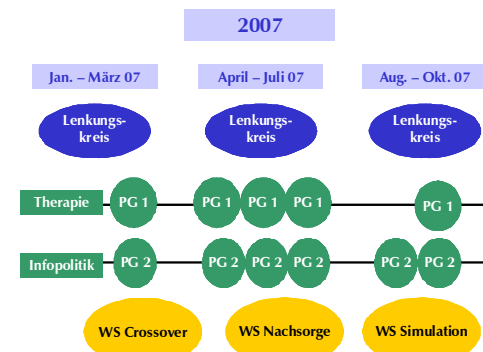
2007

Jan. – März 07

April – Juli 07

Aug. – Okt. 07

Lenkungskreis

Lenkungskreis

Lenkungskreis

Therapie

PG 1

PG 1

PG 1

PG 1

PG 1

Infopolitik

PG 2

PG 2

PG 2

PG 2

PG 2

PG 2

WS Crossover

WS Nachsorge

WS Simulation